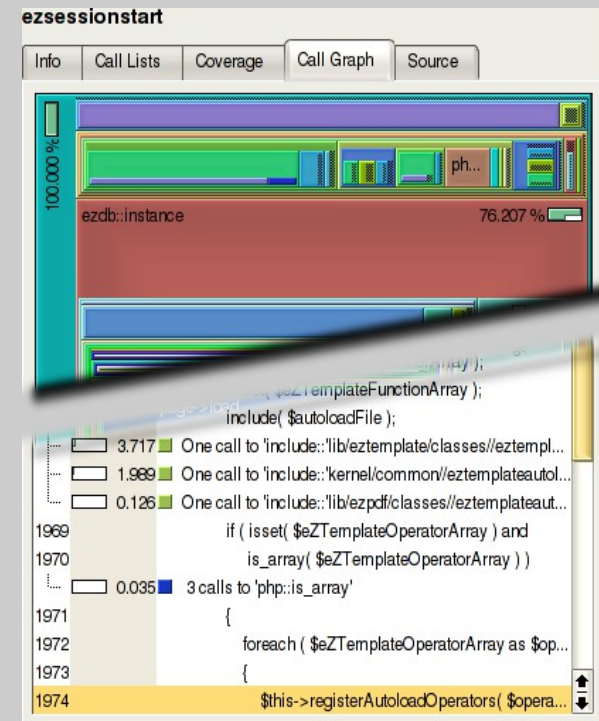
ezsessionstart

Info | Call Lists | Coverage | Call Graph | Source

100.000 %

ph...

ezdb::instance 76.207 %

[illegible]Array );

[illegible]( $eZTemplateFunctionArray );

include( $autoloadFile );

3.717 One call to 'include::'lib/eztemplate/classes//eztempl...

1.989 One call to 'include::'kernel/common//eztemplateautol...

0.126 One call to 'include::'lib/ezpdf/classes//eztemplateaut...

1969 if ( isset( $eZTemplateOperatorArray ) and

1970 is_array( $eZTemplateOperatorArray ) )

0.035 3 calls to 'php::is_array'

1971 {

1972 foreach ( $eZTemplateOperatorArray as $op...

1973 {

1974 $this->registerAutoloadOperators( $opera...